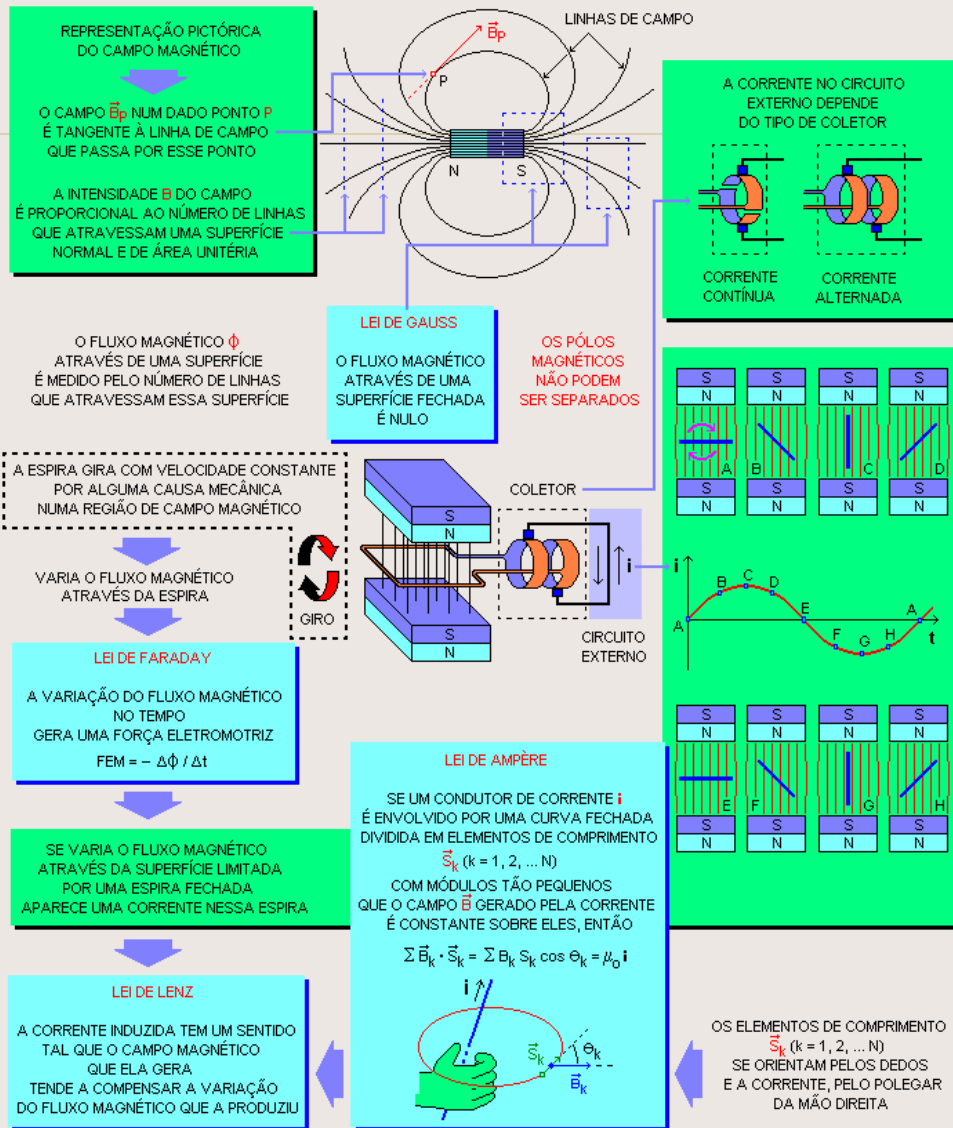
REPRESENTAÇÃO PICTÓRICA DO CAMPO MAGNÉTICO

O CAMPO $\vec{B}_P$ NUM DADO PONTO P É TANGENTE À LINHA DE CAMPO QUE PASSA POR ESSE PONTO

A INTENSIDADE B DO CAMPO É PROPORCIONAL AO NÚMERO DE LINHAS QUE ATRAVESSAM UMA SUPERFÍCIE NORMAL E DE ÁREA UNITÁRIA

$\vec{B}_P$

LINHAS DE CAMPO

P

N

S

A CORRENTE NO CIRCUITO EXTERNO DEPENDE DO TIPO DE COLETOR

CORRENTE CONTÍNUA

CORRENTE ALTERNADA

O FLUXO MAGNÉTICO $\phi$ ATRAVÉS DE UMA SUPERFÍCIE É MEDIDO PELO NÚMERO DE LINHAS QUE ATRAVESSAM ESSA SUPERFÍCIE

LEI DE GAUSS

O FLUXO MAGNÉTICO ATRAVÉS DE UMA SUPERFÍCIE FECHADA É NULO

OS PÓLOS MAGNÉTICOS NÃO PODEM SER SEPARADOS

| S | S | S | S |
|---|---|---|---|
| N | N | N | N |
| A | B | C | D |
| S | S | S | S |
| N | N | N | N |

A ESPIRA GIRA COM VELOCIDADE CONSTANTE POR ALGUMA CAUSA MECÂNICA NUMA REGIÃO DE CAMPO MAGNÉTICO

COLETOR

S
N

GIRO

S
N

i

CIRCUITO EXTERNO

VARIA O FLUXO MAGNÉTICO ATRAVÉS DA ESPIRA

i

B C D

A E A

F G H

t

LEI DE FARADAY

A VARIAÇÃO DO FLUXO MAGNÉTICO NO TEMPO GERA UMA FORÇA ELETROMOTRIZ

FEM = $- \Delta\phi / \Delta t$

| S | S | S | S |
|---|---|---|---|
| N | N | N | N |
| E | F | G | H |
| S | S | S | S |
| N | N | N | N |

LEI DE AMPÈRE

SE UM CONDUTOR DE CORRENTE i É ENVOLVIDO POR UMA CURVA FECHADA DIVIDIDA EM ELEMENTOS DE COMPRIMENTO $\vec{S}_k$ (k = 1, 2, ... N) COM MÓDULOS TÃO PEQUENOS QUE O CAMPO $\vec{B}$ GERADO PELA CORRENTE É CONSTANTE SOBRE ELES, ENTÃO

$\Sigma \vec{B}_k \cdot \vec{S}_k = \Sigma B_k S_k \cos\Theta_k = \mu_o i$

SE VARIA O FLUXO MAGNÉTICO ATRAVÉS DA SUPERFÍCIE LIMITADA POR UMA ESPIRA FECHADA APARECE UMA CORRENTE NESSA ESPIRA

LEI DE LENZ

A CORRENTE INDUZIDA TEM UM SENTIDO TAL QUE O CAMPO MAGNÉTICO QUE ELA GERA TENDE A COMPENSAR A VARIAÇÃO DO FLUXO MAGNÉTICO QUE A PRODUZIU

i

$\vec{S}_k$

$\Theta_k$

$\vec{B}_k$

OS ELEMENTOS DE COMPRIMENTO $\vec{S}_k$ (k = 1, 2, ... N) SE ORIENTAM PELOS DEDOS E A CORRENTE, PELO POLEGAR DA MÃO DIREITA